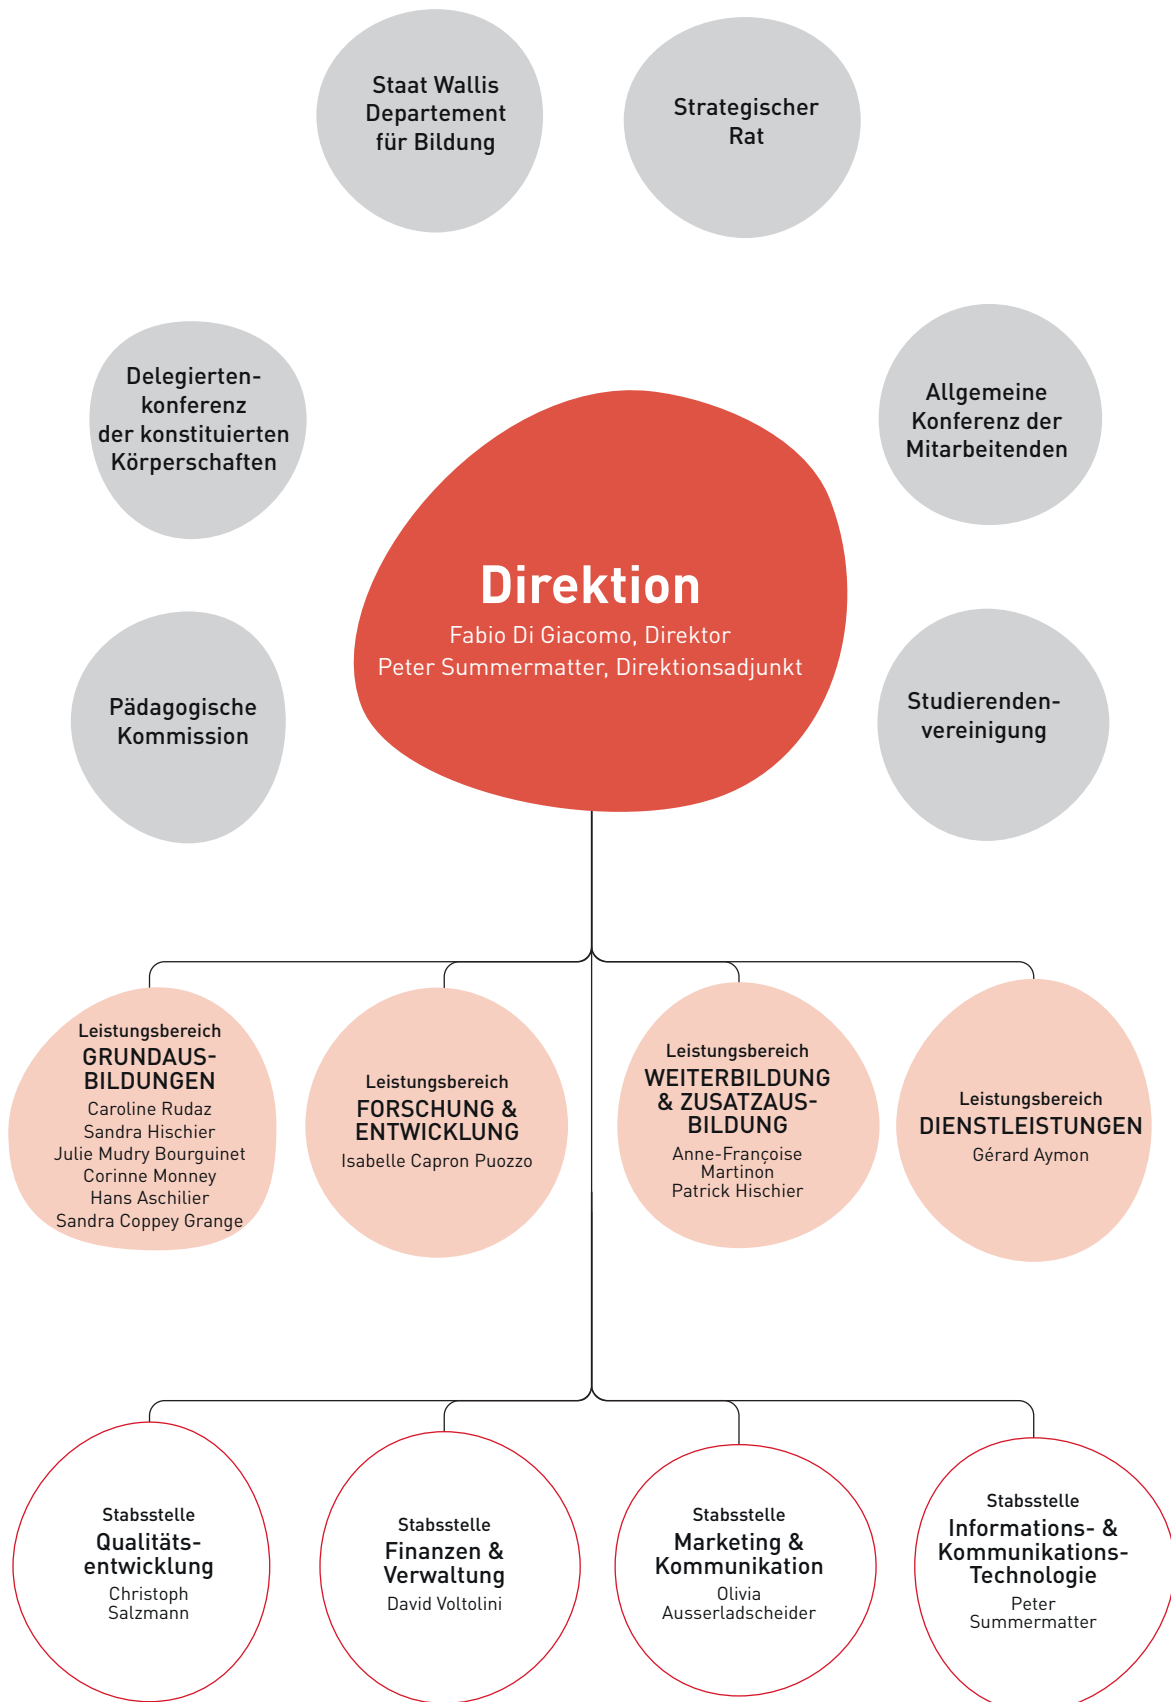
Staat Wallis Departement für Bildung

Strategischer Rat

Delegiertenkonferenz der konstituierten Körperschaften

Allgemeine Konferenz der Mitarbeitenden

Direktion
Fabio Di Giacomo, Direktor
Peter Summermatter, Direktionsadjunkt

Pädagogische Kommission

Studierendenvereinigung

Leistungsbereich
GRUNDAUSBILDUNGEN
Caroline Rudaz
Sandra Hischier
Julie Mudry Bourguinet
Corinne Monney
Hans Aschilier
Sandra Coppey Grange

Leistungsbereich
FORSCHUNG & ENTWICKLUNG
Isabelle Capron Puozzo

Leistungsbereich
WEITERBILDUNG & ZUSATZAUSBILDUNG
Anne-Françoise Martinon
Patrick Hischier

Leistungsbereich
DIENSTLEISTUNGEN
Gérard Aymon

Stabsstelle
Qualitätsentwicklung
Christoph Salzmann

Stabsstelle
Finanzen & Verwaltung
David Voltolini

Stabsstelle
Marketing & Kommunikation
Olivia Ausserladscheider

Stabsstelle
Informations- & Kommunikations-Technologie
Peter Summermatter